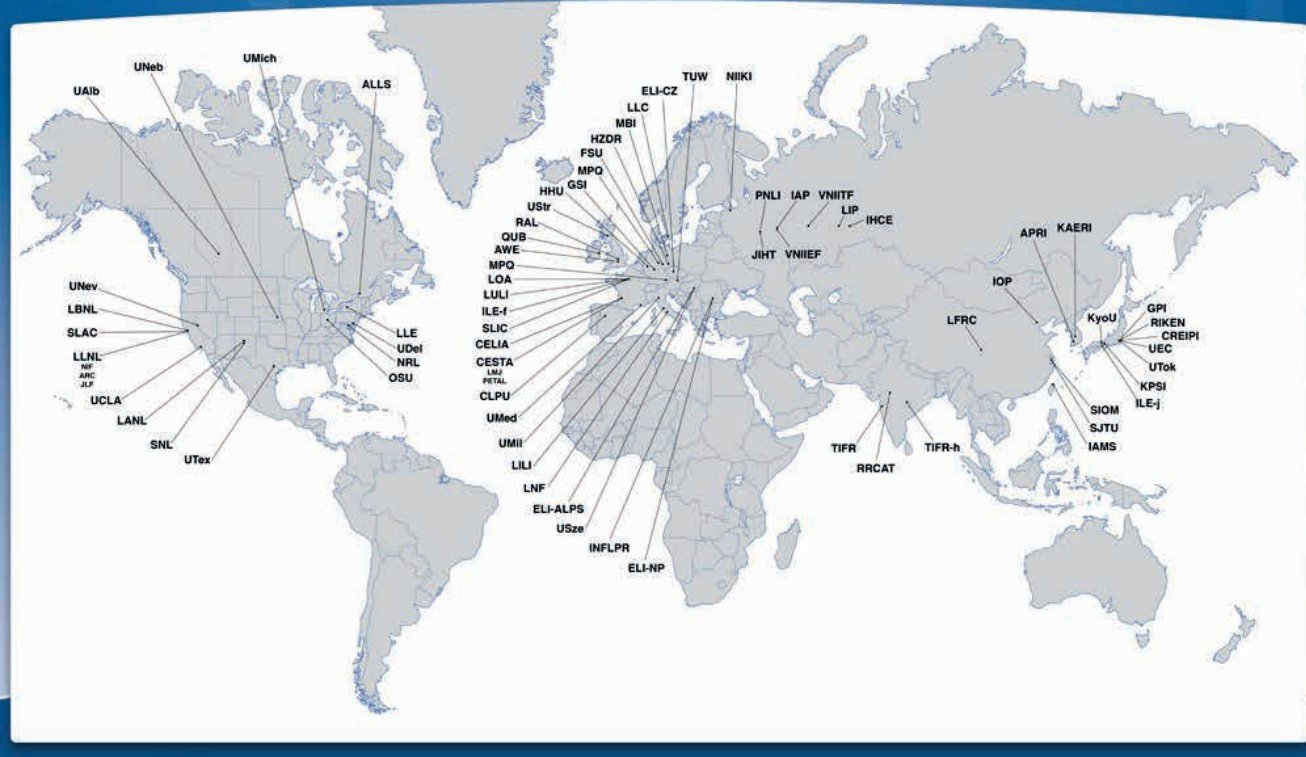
UAlb
UNeb
UMich
ALLS
UNev
LBNL
SLAC
LLNL
NIF
ARC
JLF
UCLA
LANL
SNL
UTex
LLE
UDel
NRL
OSU
TUW
ELI-CZ
LLC
MBI
HZDR
FSU
MPQ
GSI
HHU
UStr
RAL
QUB
AWE
MPQ
LOA
LULI
ILE-f
SLIC
CELIA
CESTA
LMJ
PETAL
CLPU
UMed
UMil
LILI
LNF
ELI-ALPS
USze
INFLPR
ELI-NP
NIIKI
PNLI
IAP
VNIITF
LIP
IHCE
JIHT
VNIIEF
APRI
KAERI
IOP
LFRC
KyoU
GPI
RIKEN
CREIPI
UEC
UTok
KPSI
ILE-j
SIOM
SJTU
IAMS
TIFR
RRCAT
TIFR-h